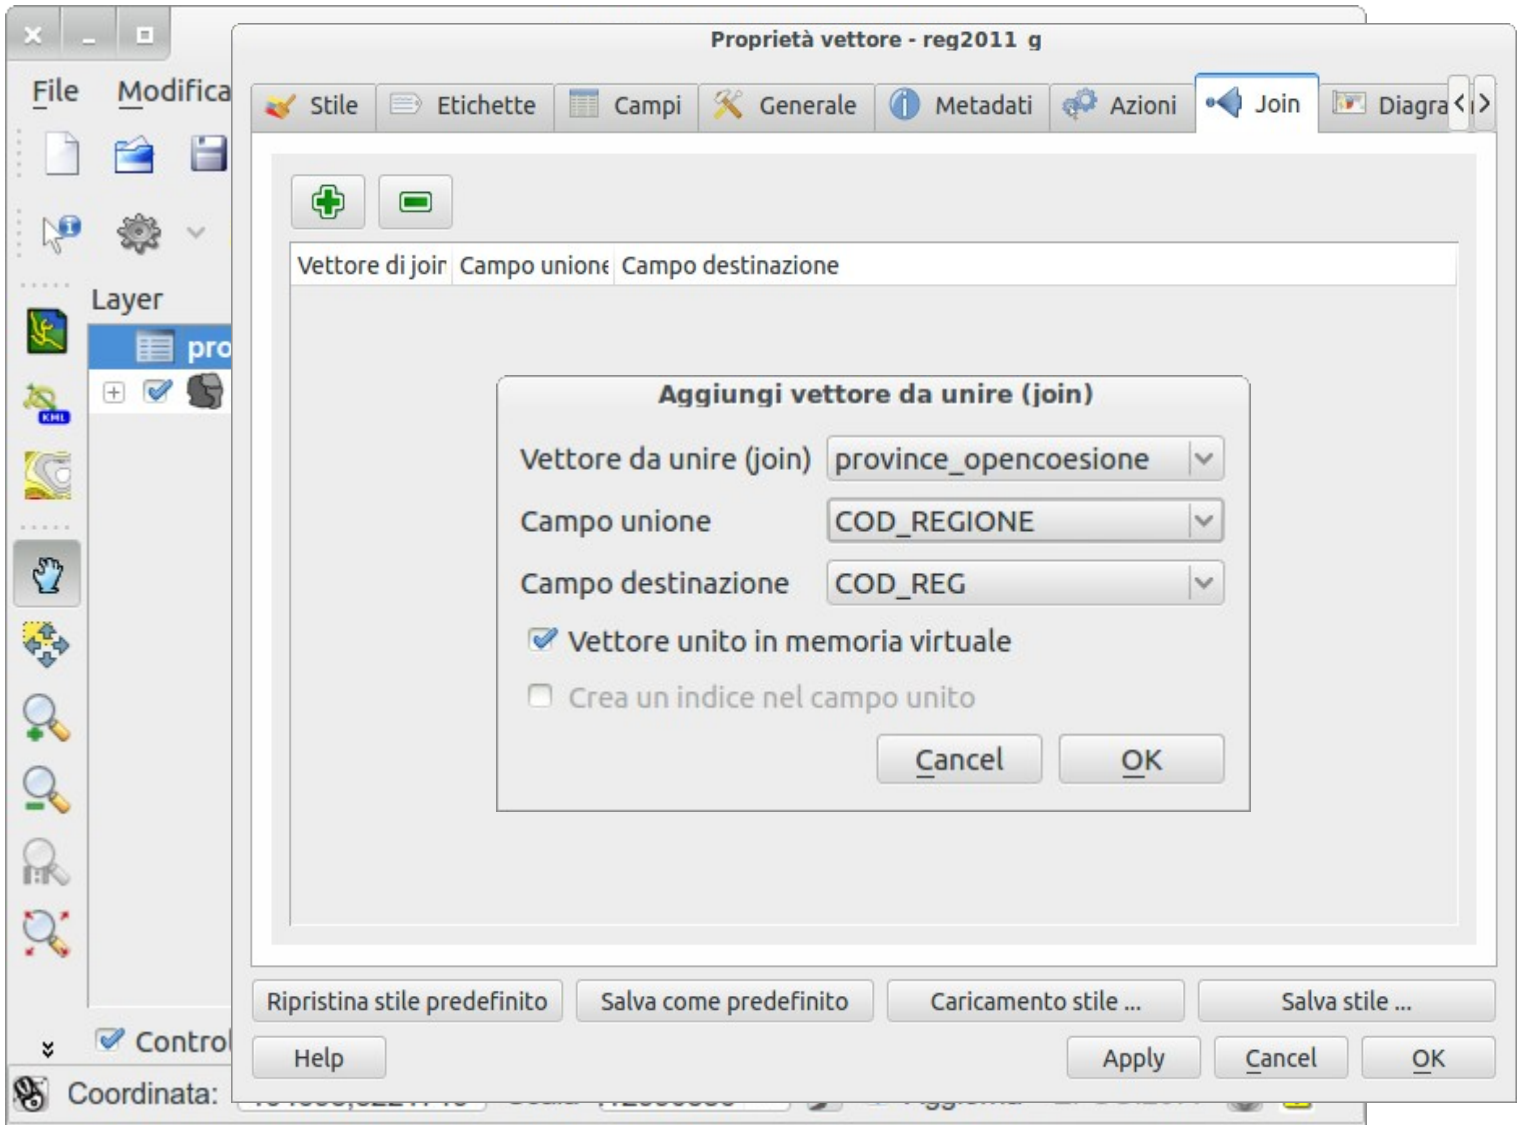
File Modifica

Layer

pro

Control

Coordinata:

Proprietà vettore - reg2011 g

Stile Etichette Campi Generale Metadati Azioni Join Diagra

| Vettore di joir | Campo unione | Campo destinazione |
|---|---|---|

Aggiungi vettore da unire (join)

Vettore da unire (join) province_opencoesione

Campo unione COD_REGIONE

Campo destinazione COD_REG

Vettore unito in memoria virtuale

Crea un indice nel campo unito

Cancel OK

Ripristina stile predefinito Salva come predefinito Caricamento stile ... Salva stile ...

Help Apply Cancel OK